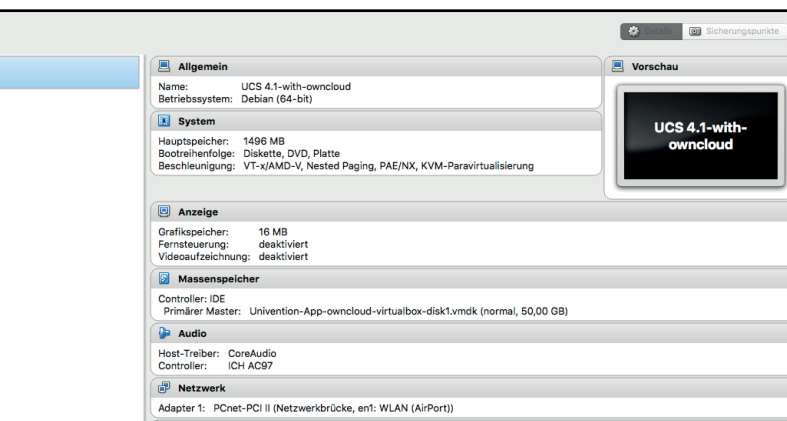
Details Sicherungspunkte

Allgemein

Name: UCS 4.1-with-owncloud
Betriebssystem: Debian (64-bit)

System

Hauptspeicher: 1496 MB
Bootreihenfolge: Diskette, DVD, Platte
Beschleunigung: VT-x/AMD-V, Nested Paging, PAE/NX, KVM-Paravirtualisierung

Vorschau

UCS 4.1-with-owncloud

Anzeige

Grafikspeicher: 16 MB
Fernsteuerung: deaktiviert
Videoaufzeichnung: deaktiviert

Massenspeicher

Controller: IDE
Primärer Master: Univention-App-owncloud-virtualbox-disk1.vmdk (normal, 50,00 GB)

Audio

Host-Treiber: CoreAudio
Controller: ICH AC97

Netzwerk

Adapter 1: PCnet-PCI II (Netzwerkbrücke, en1: WLAN (AirPort))